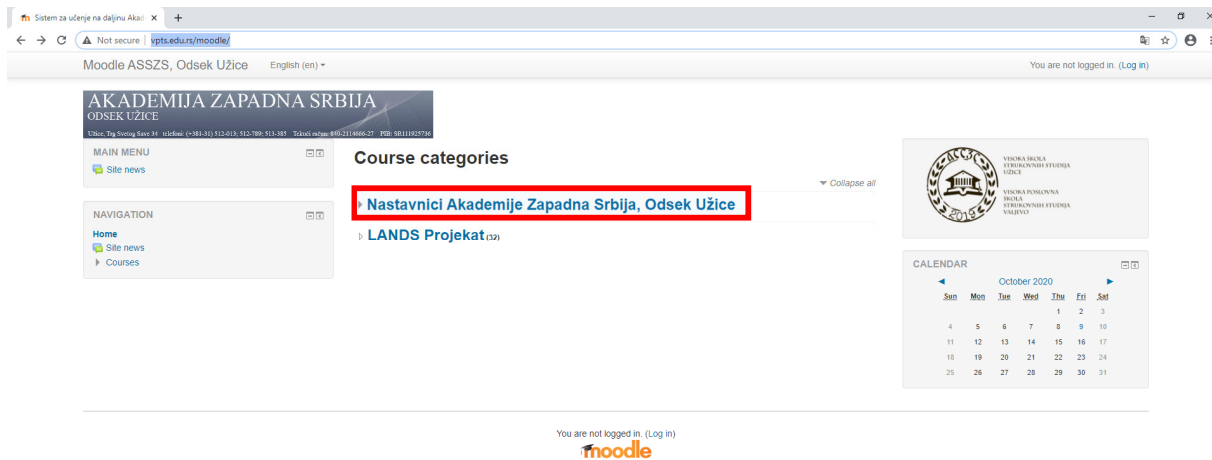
Sistem za učenje na daljinu Akad ×
+

Not secure | vpts.edu.rs/moodle/

Moodle ASSZS, Odsek Užice English (en) ▾

You are not logged in. (Log in)

AKADEMIJA ZAPADNA SRBIJA
ODSEK UŽICE
Užice, Trg Svetog Save 34 telefoni: (+381-31) 512-013; 512-789; 513-385 Tekući račun: 840-2114666-27 PIB: SR111925736

MAIN MENU
Site news

NAVIGATION
Home
Site news
Courses

Course categories

Collapse all

Nastavnici Akademije Zapadna Srbija, Odsek Užice

LANDS Projekat (32)

ACCSS
2019
VISOKA ŠKOLA STRUKOVNIH STUDIJA UŽICE
VISOKA POSLOVNA ŠKOLA STRUKOVNIH STUDIJA VALJEVO

CALENDAR

◄ October 2020 ►

| Sun | Mon | Tue | Wed | Thu | Fri | Sat |
|---|---|---|---|---|---|---|
| | | | | 1 | 2 | 3 |
| 4 | 5 | 6 | 7 | 8 | 9 | 10 |
| 11 | 12 | 13 | 14 | 15 | 16 | 17 |
| 18 | 19 | 20 | 21 | 22 | 23 | 24 |
| 25 | 26 | 27 | 28 | 29 | 30 | 31 |

You are not logged in. (Log in)
moodle